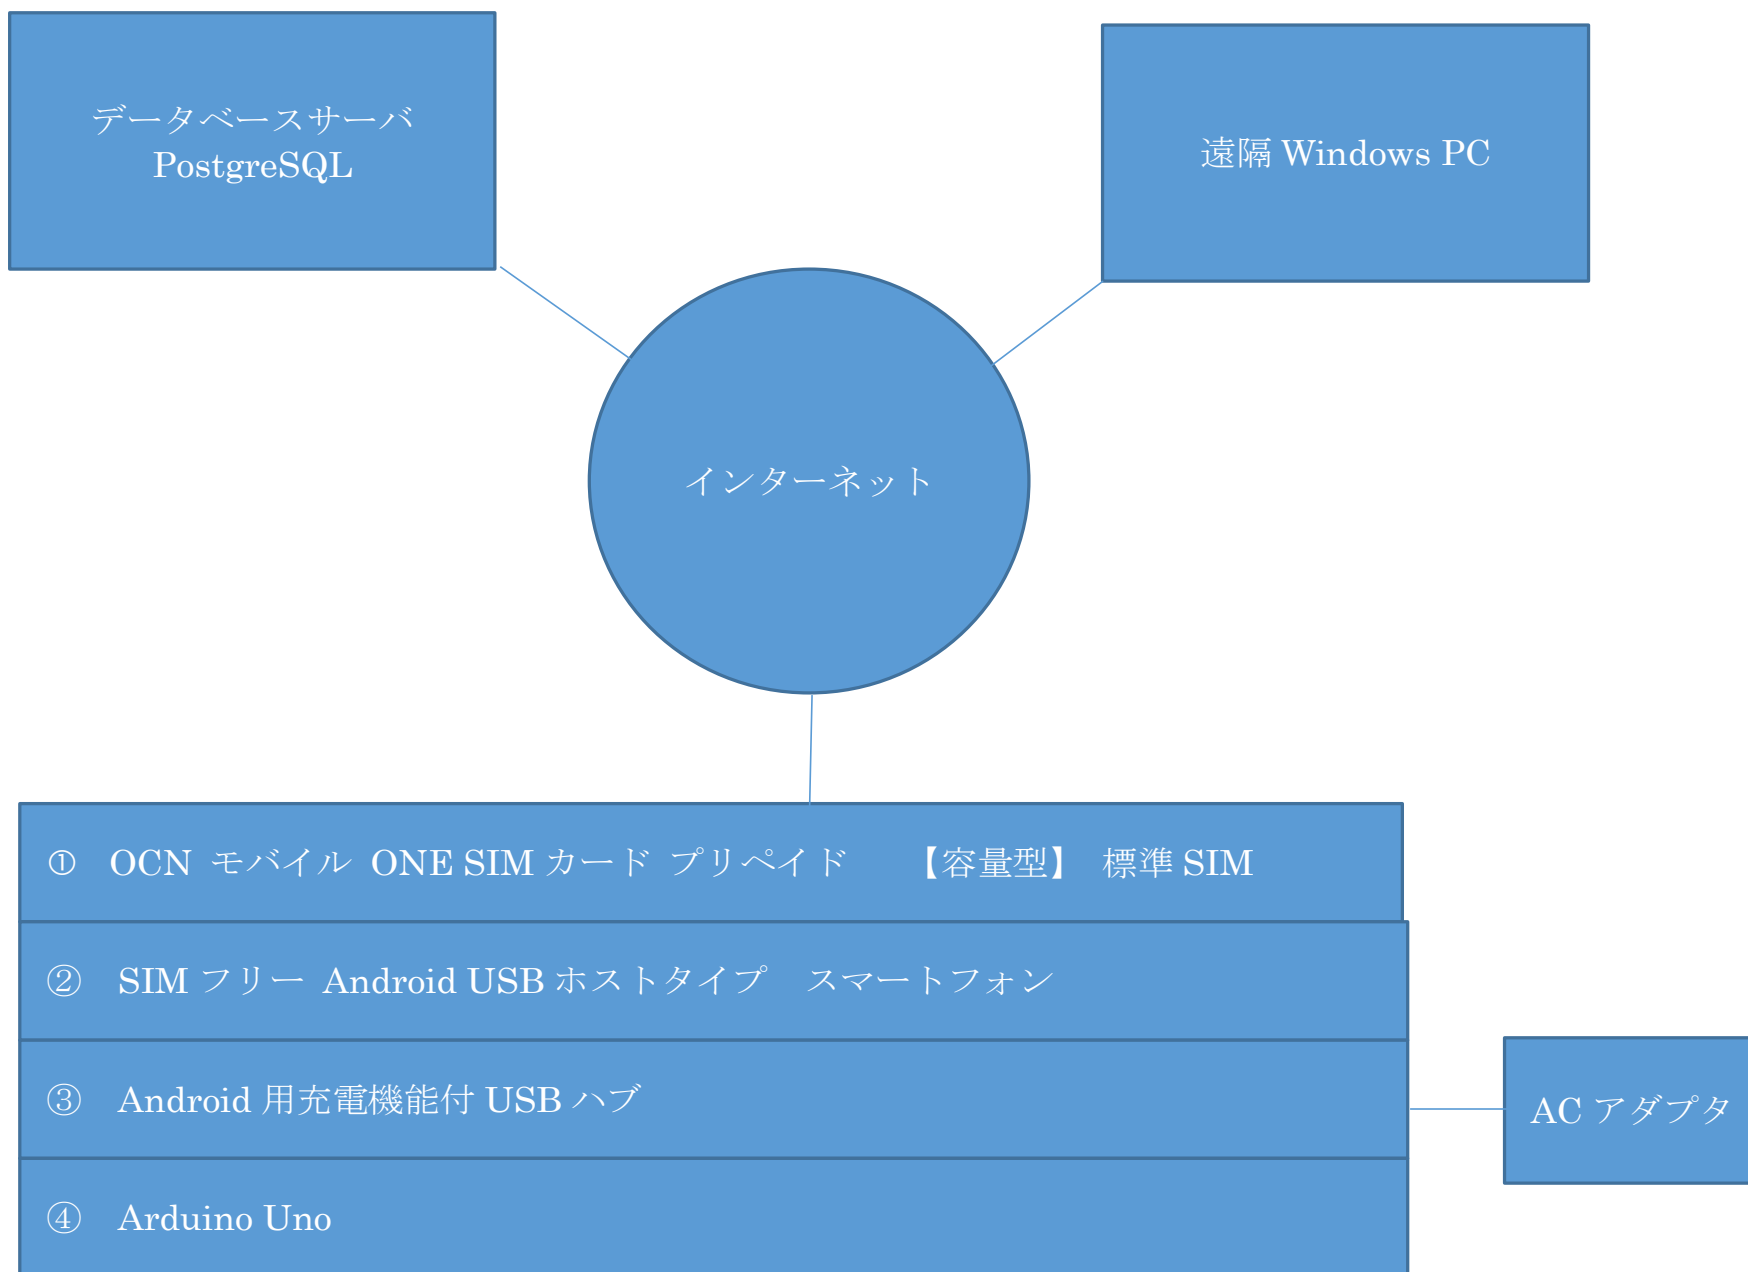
データベースサーバ
PostgreSQL

遠隔 Windows PC

インターネット

① OCN モバイル ONE SIM カード プリペイド 【容量型】 標準 SIM

② SIM フリー Android USB ホストタイプ スマートフォン

③ Android 用充電機能付 USB ハブ

④ Arduino Uno

AC アダプタ